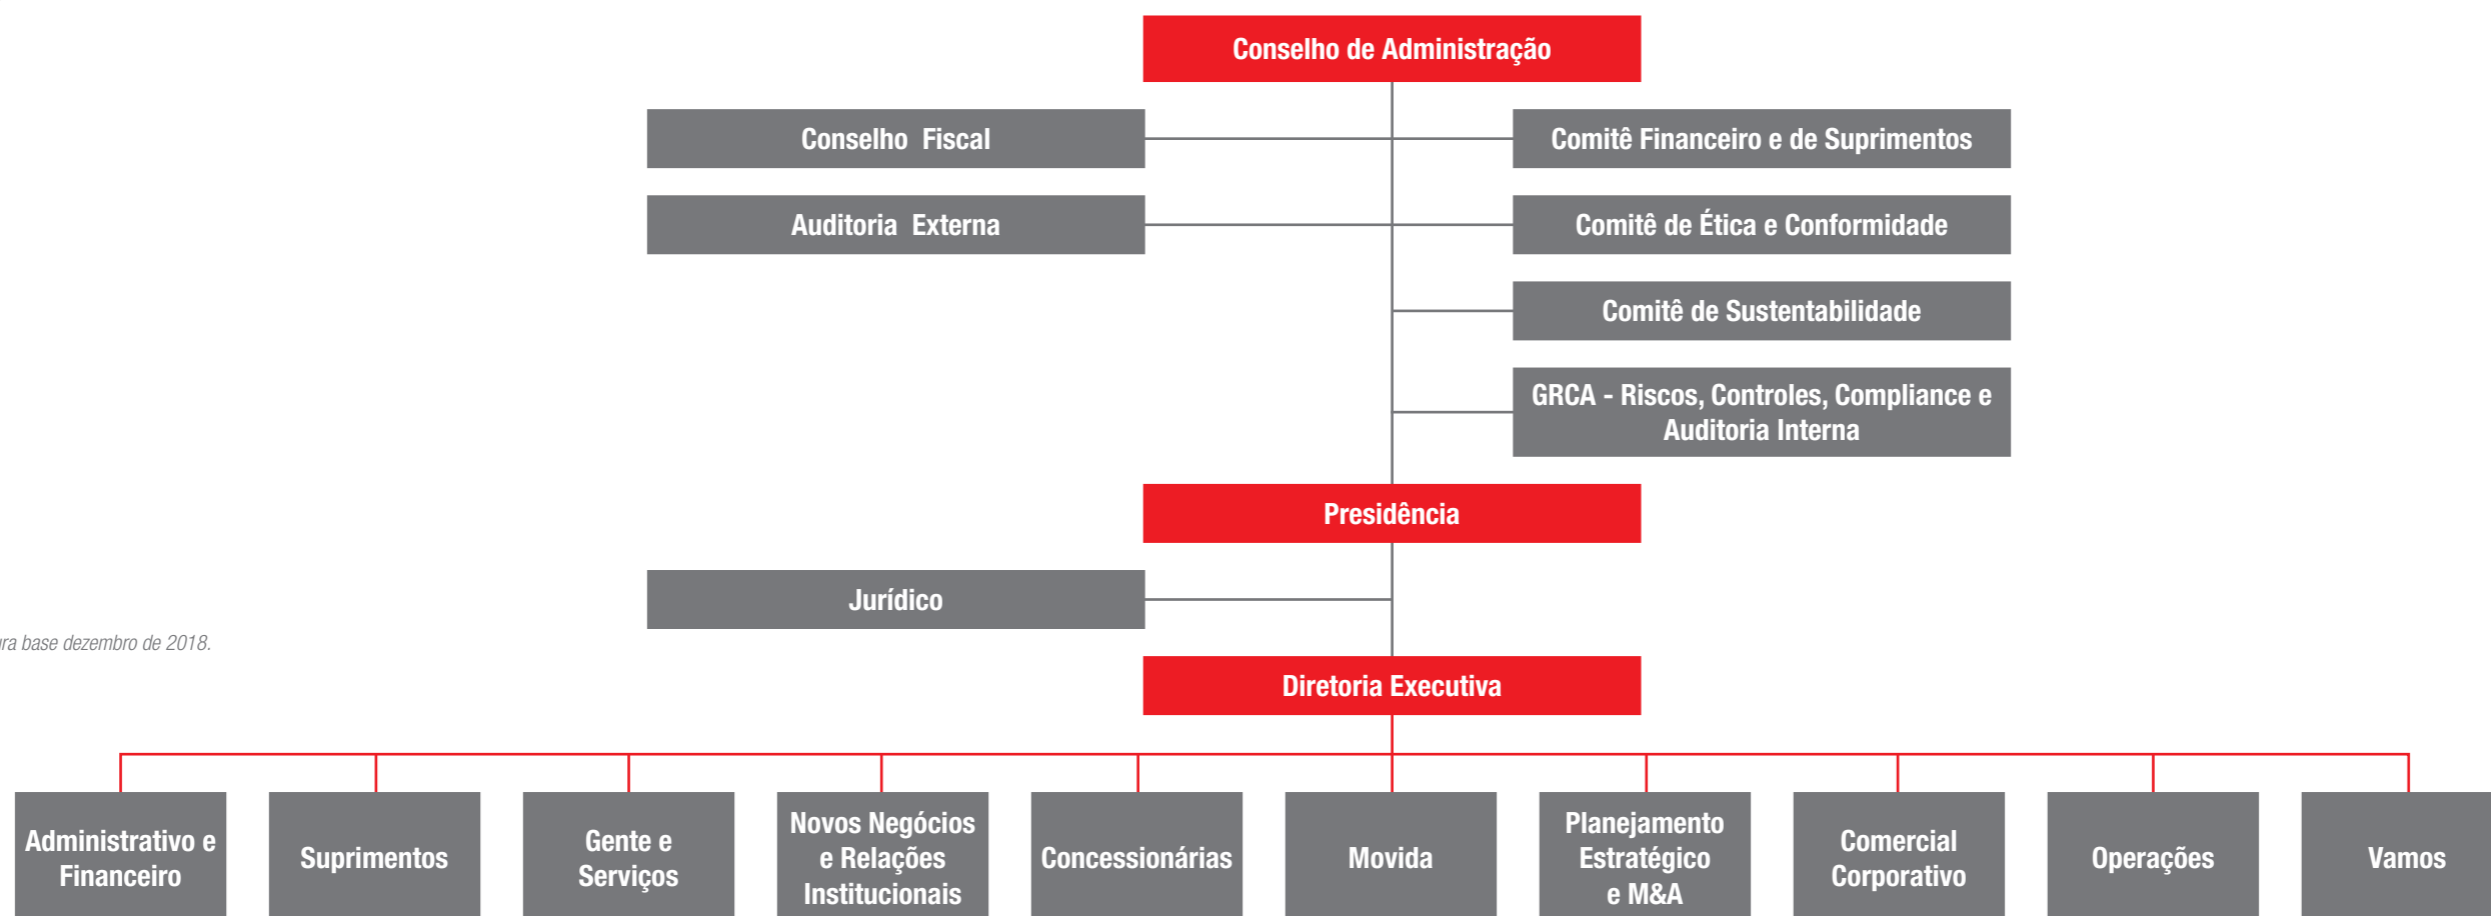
Conselho de Administração

Conselho Fiscal

Comitê Financeiro e de Suprimentos

Auditoria Externa

Comitê de Ética e Conformidade

Comitê de Sustentabilidade

GRCA - Riscos, Controles, Compliance e Auditoria Interna

Presidência

Jurídico

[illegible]ra base dezembro de 2018.

Diretoria Executiva

Administrativo e Financeiro

Suprimentos

Gente e Serviços

Novos Negócios e Relações Institucionais

Concessionárias

Movida

Planejamento Estratégico e M&A

Comercial Corporativo

Operações

Vamos